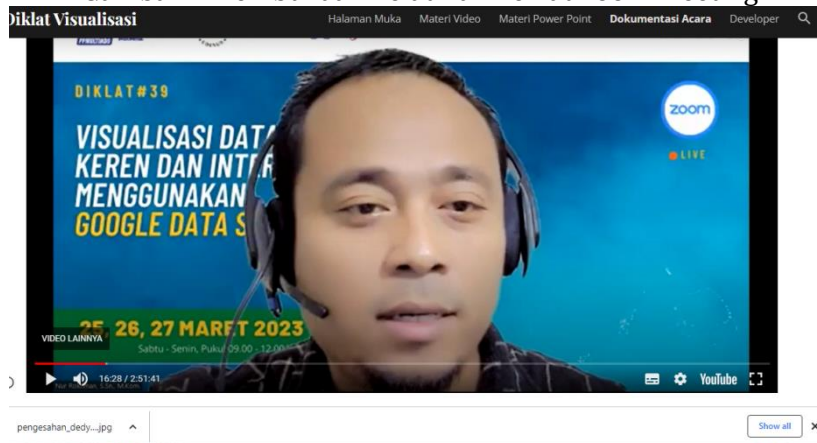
Diklat Visualisasi

Halaman Muka Materi Video Materi Power Point Dokumentasi Acara Developer

DIKLAT#39

VISUALISASI DATA KEREN DAN INTER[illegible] MENGGUNAKAN GOOGLE DATA S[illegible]

zoom

LIVE

25, 26, 27 MARET 2023

Sabtu - Senin, Pukul 09.00 - 12.00

VIDEO LAINNYA

16:28 / 2:51:41

YouTube

pengesahan_dedy....jpg

Show all